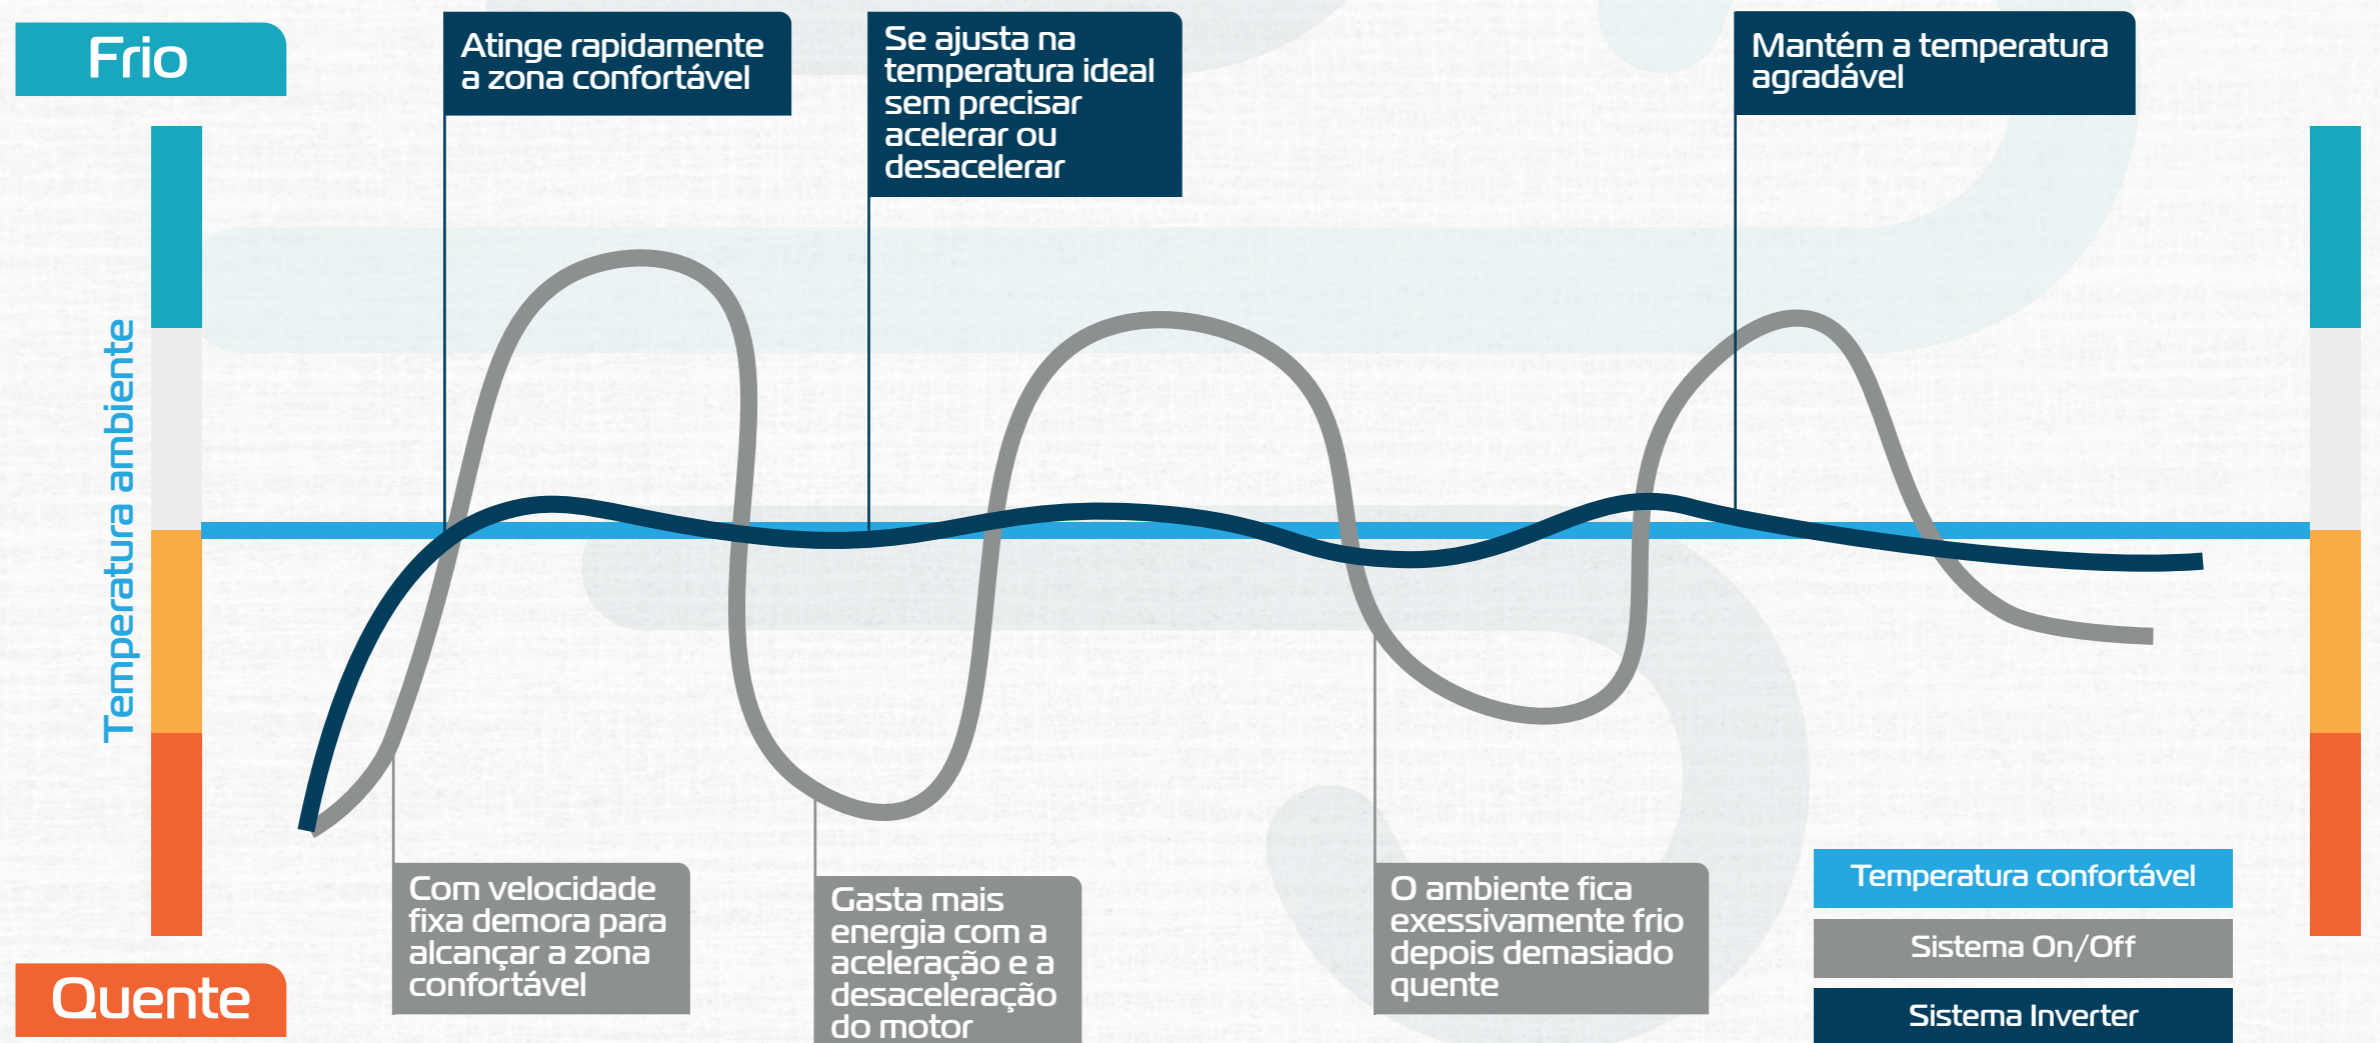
Frio

Temperatura ambiente

Quente

Atinge rapidamente a zona confortável

Se ajusta na temperatura ideal sem precisar acelerar ou desacelerar

Mantém a temperatura agradável

Com velocidade fixa demora para alcançar a zona confortável

Gasta mais energia com a aceleração e a desaceleração do motor

O ambiente fica exessivamente frio depois demasiado quente

Temperatura confortável

Sistema On/Off

Sistema Inverter